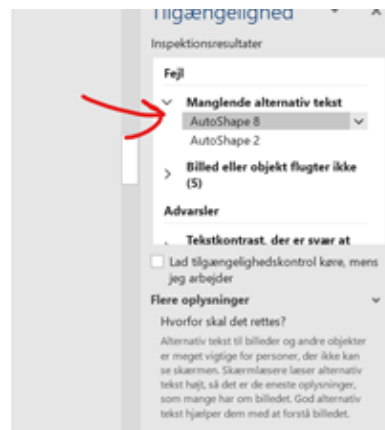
Tilgængelighed

Inspektionsresultater

Fejl

Manglende alternativ tekst

AutoShape 8

AutoShape 2

Billed eller objekt flugter ikke (5)

Advarsler

Tekstkontrast, der er svær at

Lad tilgængelighedskontrol køre, mens jeg arbejder

Flere oplysninger

Hvorfor skal det rettes?

Alternativ tekst til billeder og andre objekter er meget vigtige for personer, der ikke kan se skærmen. Skærmlæsere læser alternativ tekst højt, så det er de eneste oplysninger, som mange har om billedet. God alternativ tekst hjælper dem med at forstå billedet.